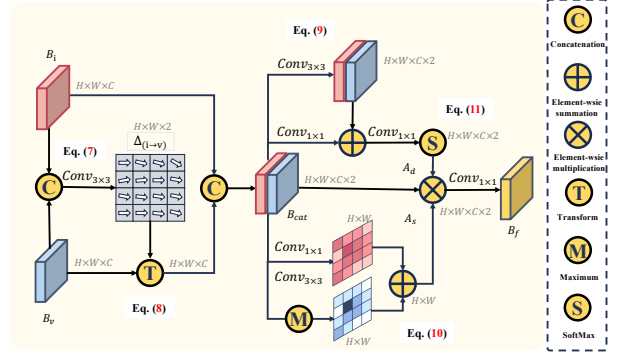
$B_i$

$H\times W\times C$

Eq. (7)

$H\times W\times 2$

$\Delta_{(i\rightarrow v)}$

C

$Conv_{3\times3}$

C

T

$H\times W\times C$

$H\times W\times C$

$B_v$

Eq. (8)

Eq. (9)

$Conv_{3\times3}$

$H\times W\times C\times 2$

$Conv_{1\times1}$

$Conv_{1\times1}$

Eq. (11)

S

$H\times W\times C\times 2$

$A_d$

$H\times W\times C\times 2$

$Conv_{1\times1}$

$B_{cat}$

$A_s$

$H\times W\times C\times 2$

$B_f$

$H\times W$

$Conv_{1\times1}$

$Conv_{3\times3}$

$H\times W$

M

$H\times W$

Eq. (10)

C
Concatenation

Element-wsie summation

Element-wsie multiplication

T
Transform

M
Maximum

S
SoftMax